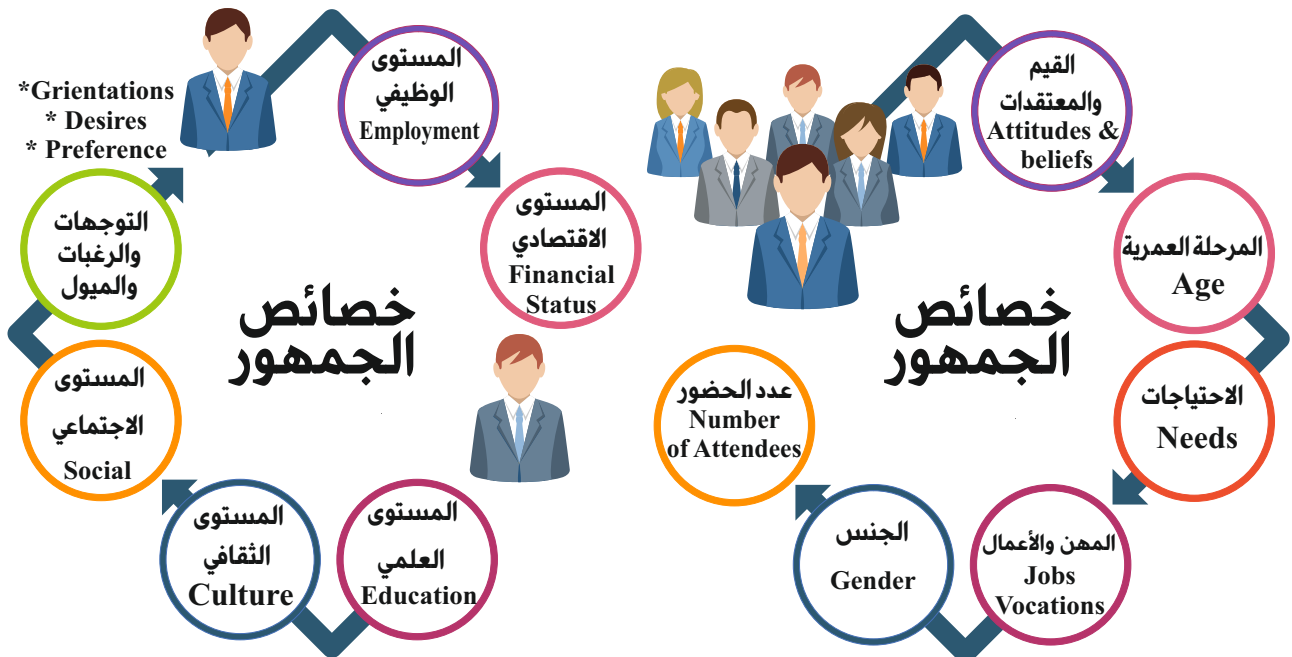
*Grientations
* Desires
* Preference

المستوى الوظيفي
Employment

المستوى الاقتصادي
Financial Status

التوجهات والرغبات والميول

خصائص الجمهور

المستوى الاجتماعي
Social

المستوى الثقافي
Culture

المستوى العلمي
Education

القيم والمعتقدات
Attitudes & beliefs

المرحلة العمرية
Age

خصائص الجمهور

الاحتياجات
Needs

عدد الحضور
Number of Attendees

المهن والأعمال
Jobs Vocations

الجنس
Gender